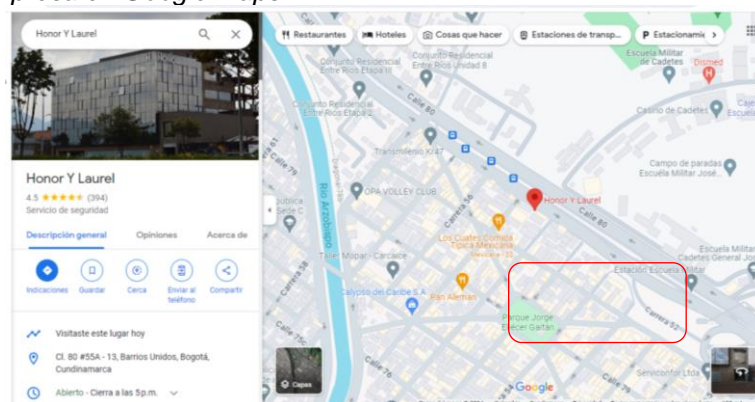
Honor Y Laurel

Restaurantes Hoteles Cosas que hacer Estaciones de transp... Estacionami

Honor Y Laurel

4.5 ★★★★★ (394)

Servicio de seguridad

Descripción general Opiniones Acerca de

Indicaciones Guardar Cerca Enviar al teléfono Compartir

Visítaste este lugar hoy

Cl. 80 #55A - 13, Barrios Unidos, Bogotá, Cundinamarca

Abierto · Cierra a las 5 p.m.

Conjunto Residencial Entre Ríos Etapa II

Conjunto Residencial Entre Ríos Unidad 8

Conjunto Residencial Entre Ríos Etapa 2

Escuela Militar de Cadetes

Dismed

Casino de Cadetes

Transmilenio K147

Campo de paradas Escuela Militar José...

OPA VOLLEY CLUB

Honor Y Laurel

Calle 80

Los Cuates Comida Típica Mexicana

Taller Mopar - Carcare

Calypso del Caribe S.A

Pan Alemán

Estación Escuela Militar

Escuela Militar

Parque Jorge Eliécer Gaitán

Río Arzobispo

Carrera 56

Calle 76

Carrera 52

Servicontor Ltda

Capas

Google